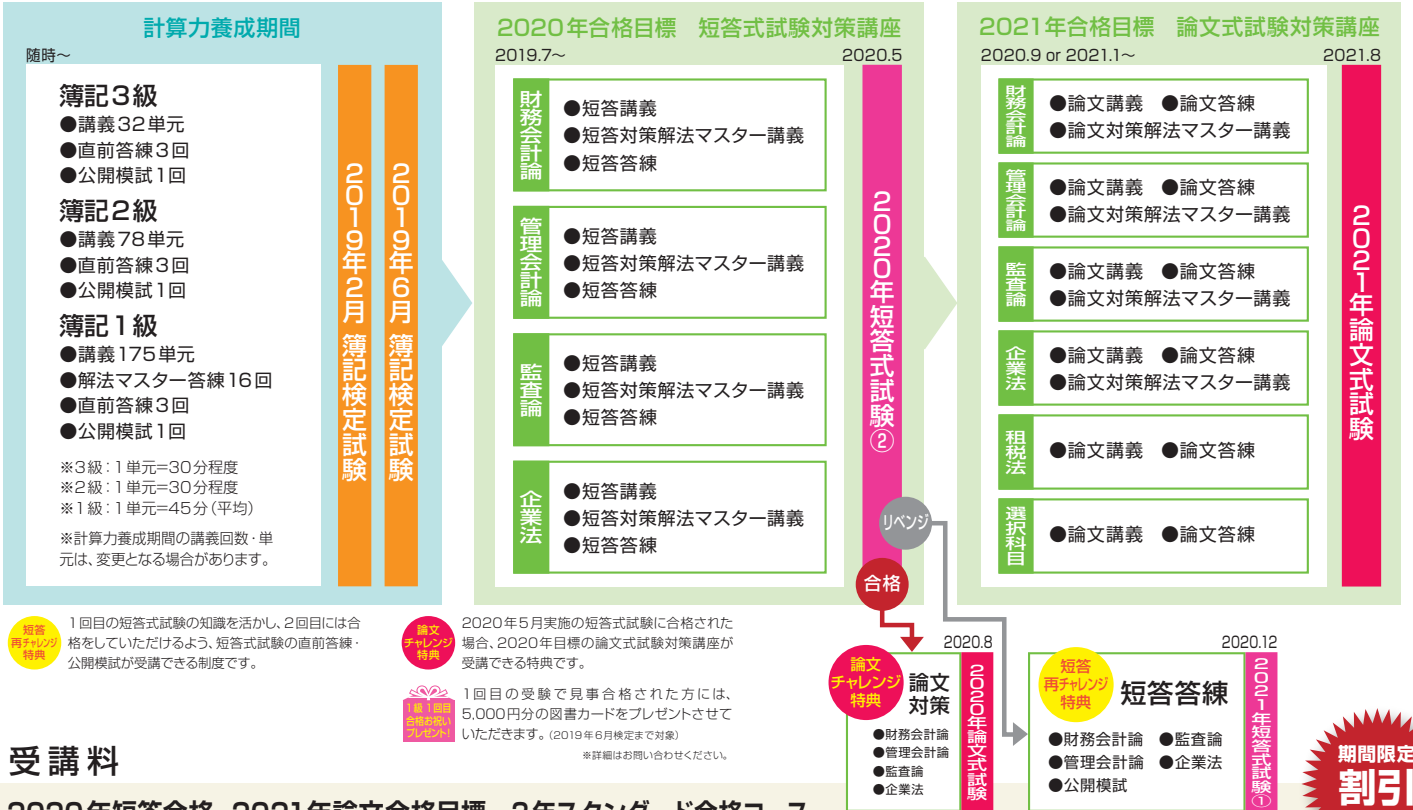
計算力養成期間

随時～

簿記３級
●講義32単元
●直前答練3回
●公開模試1回

簿記２級
●講義78単元
●直前答練3回
●公開模試1回

簿記１級
●講義175単元
●解法マスター答練16回
●直前答練3回
●公開模試1回

※3級：1単元=30分程度
※2級：1単元=30分程度
※1級：1単元=45分（平均）

※計算力養成期間の講義回数・単元は、変更となる場合があります。

2019年2月 簿記検定試験

2019年6月 簿記検定試験

2020年合格目標　短答式試験対策講座

2019.7～

2020.5

財務会計論
●短答講義
●短答対策解法マスター講義
●短答答練

管理会計論
●短答講義
●短答対策解法マスター講義
●短答答練

監査論
●短答講義
●短答対策解法マスター講義
●短答答練

企業法
●短答講義
●短答対策解法マスター講義
●短答答練

2020年短答式試験②

リベンジ

合格

2021年合格目標　論文式試験対策講座

2020.9 or 2021.1～

2021.8

財務会計論
●論文講義　●論文答練
●論文対策解法マスター講義

管理会計論
●論文講義　●論文答練
●論文対策解法マスター講義

監査論
●論文講義　●論文答練
●論文対策解法マスター講義

企業法
●論文講義　●論文答練
●論文対策解法マスター講義

租税法
●論文講義　●論文答練

選択科目
●論文講義　●論文答練

2021年論文式試験

短答再チャレンジ特典　1回目の短答式試験の知識を活かし、2回目には合格をしていただけるよう、短答式試験の直前答練・公開模試が受講できる制度です。

論文チャレンジ特典　2020年5月実施の短答式試験に合格された場合、2020年目標の論文式試験対策講座が受講できる特典です。

1級1回目合格お祝いプレゼント！　1回目の受験で見事合格された方には、5,000円分の図書カードをプレゼントさせていただきます。（2019年6月検定まで対象）

※詳細はお問い合わせください。

2020.8

論文チャレンジ特典

論文対策
●財務会計論
●管理会計論
●監査論
●企業法

2020年論文式試験

2020.12

短答再チャレンジ特典

短答答練
●財務会計論　●監査論
●管理会計論　●企業法
●公開模試

2021年短答式試験①

受講料

期間限定
割引

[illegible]